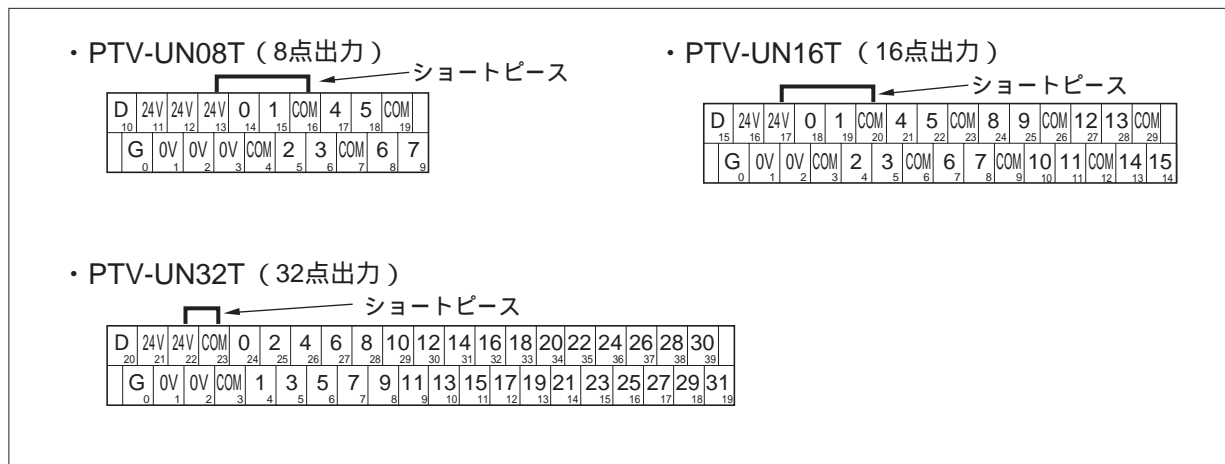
・PTV-UN08T（8点出力）

ショートピース

| D 10 | 24V 11 | 24V 12 | 24V 13 | 0 14 | 1 15 | COM 16 | 4 17 | 5 18 | COM 19 |
|---|---|---|---|---|---|---|---|---|---|
| G 0 | 0V 1 | 0V 2 | 0V 3 | COM 4 | 2 5 | 3 6 | COM 7 | 6 8 | 7 9 |

・PTV-UN16T（16点出力）

ショートピース

| D 15 | 24V 16 | 24V 17 | 0 18 | 1 19 | COM 20 | 4 21 | 5 22 | COM 23 | 8 24 | 9 25 | COM 26 | 12 27 | 13 28 | COM 29 |
|---|---|---|---|---|---|---|---|---|---|---|---|---|---|---|
| G 0 | 0V 1 | 0V 2 | COM 3 | 2 4 | 3 5 | COM 6 | 6 7 | 7 8 | COM 9 | 10 10 | 11 11 | COM 12 | 14 13 | 15 14 |

・PTV-UN32T（32点出力）

ショートピース

| D 20 | 24V 21 | 24V 22 | COM 23 | 0 24 | 2 25 | 4 26 | 6 27 | 8 28 | 10 29 | 12 30 | 14 31 | 16 32 | 18 33 | 20 34 | 22 35 | 24 36 | 26 37 | 28 38 | 30 39 |
|---|---|---|---|---|---|---|---|---|---|---|---|---|---|---|---|---|---|---|---|
| G 0 | 0V 1 | 0V 2 | COM 3 | 1 4 | 3 5 | 5 6 | 7 7 | 9 8 | 11 9 | 13 10 | 15 11 | 17 12 | 19 13 | 21 14 | 23 15 | 25 16 | 27 17 | 29 18 | 31 19 |